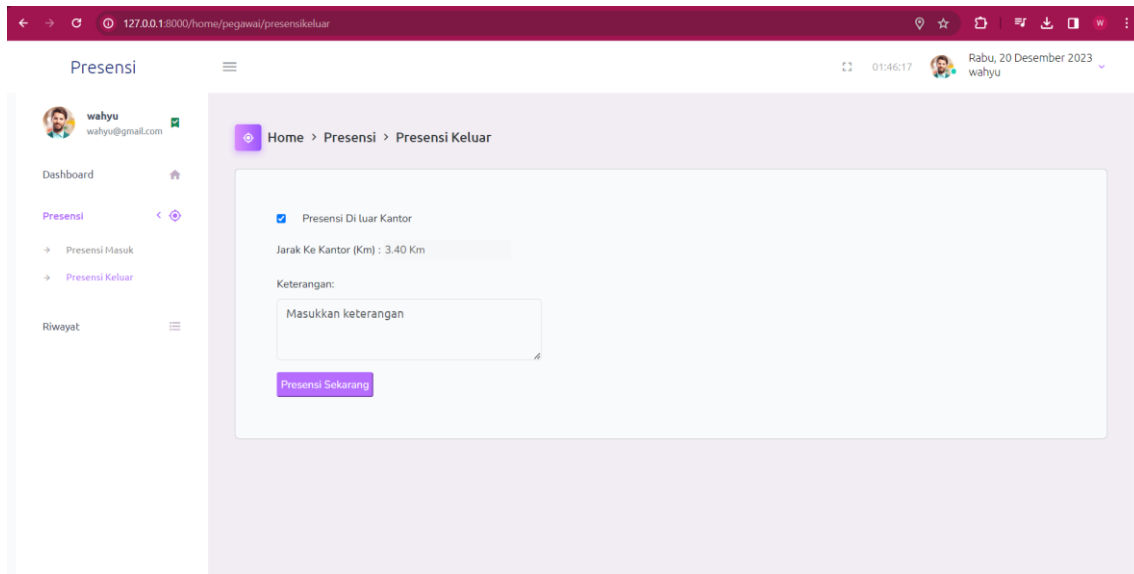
127.0.0.1:8000/home/pegawai/presensikeluar

W

Presensi

01:46:17

Rabu, 20 Desember 2023
wahyu

wahyu
wahyu@gmail.com

Dashboard

Presensi

Presensi Masuk

Presensi Keluar

Riwayat

Home > Presensi > Presensi Keluar

Presensi Di luar Kantor

Jarak Ke Kantor (Km) : 3.40 Km

Keterangan:

Masukkan keterangan

Presensi Sekarang